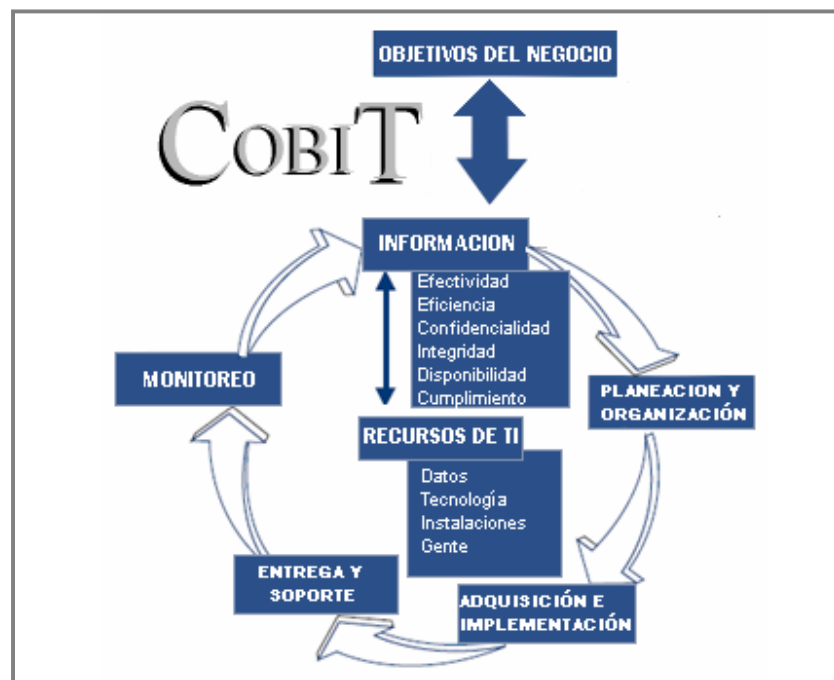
OBJETIVOS DEL NEGOCIO

COBIT

INFORMACION

Efectividad
Eficiencia
Confidencialidad
Integridad
Disponibilidad
Cumplimiento

MONITOREO

PLANEACION Y ORGANIZACIÓN

RECURSOS DE TI

Datos
Tecnología
Instalaciones
Gente

ENTREGA Y SOPORTE

ADQUISICIÓN E IMPLEMENTACIÓN